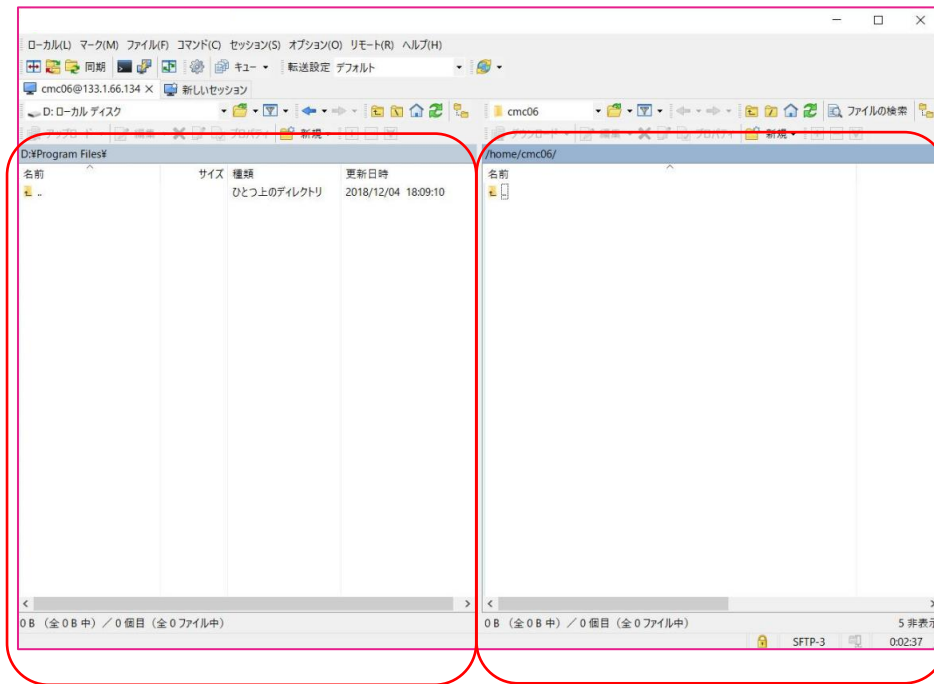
ローカル(L) マーク(M) ファイル(F) コマンド(C) セッション(S) オプション(O) リモート(R) ヘルプ(H)

同期 キュー 転送設定 デフォルト

cmc06@133.1.66.134 × 新しいセッション

D: ローカル ディスク

cmc06

ファイルの検索

アップロード 編集 プロパティ 新規

ダウンロード 編集 プロパティ 新規

D:¥Program Files¥

| 名前 | サイズ | 種類 | 更新日時 |
|---|---|---|---|
| .. | | ひとつ上のディレクトリ | 2018/12/04 18:09:10 |

/home/cmc06/

| 名前 |
|---|
| .. |

0 B (全 0 B 中) / 0 個目 (全 0 ファイル中)

0 B (全 0 B 中) / 0 個目 (全 0 ファイル中)

5 非表示

SFTP-3

0:02:37